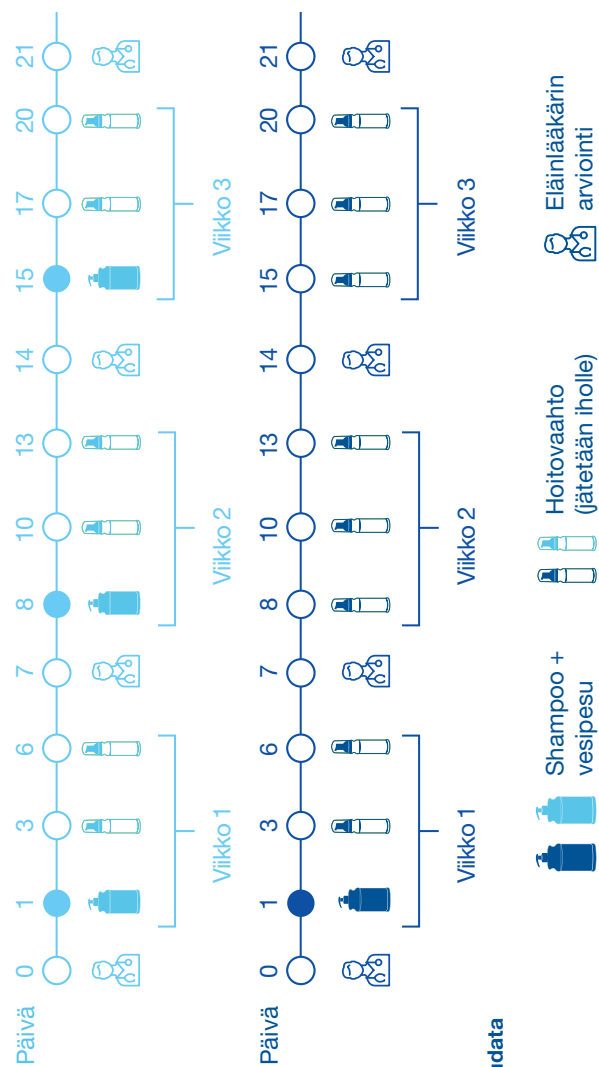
Päivä 0 1 3 6 7 8 10 13 14 15 17 20 21

Viikko 1

Viikko 2

Viikko 3

Päivä 0 1 3 6 7 8 10 13 14 15 17 20 21

Viikko 1

Viikko 2

Viikko 3

Shampoo + vesipesu

Hoitovaahto (jätetään iholle)

Eläinlääkärin arviointi

udata